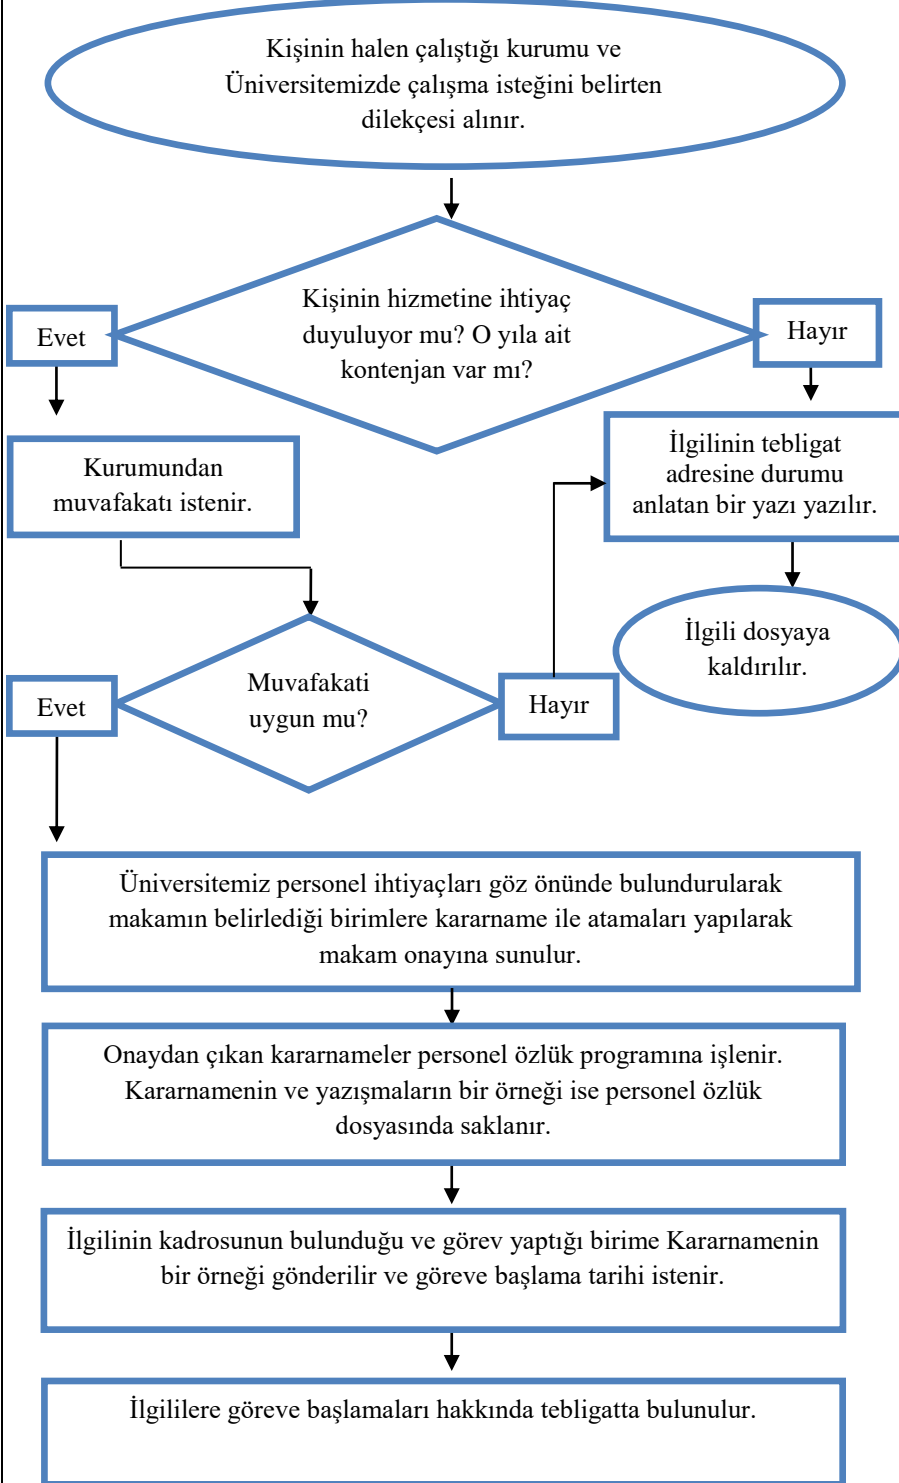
Kişinin halen çalıştığı kurumu ve Üniversitemizde çalışma isteğini belirten dilekçesi alınır.

Kişinin hizmetine ihtiyaç duyuluyor mu? O yıla ait kontenjan var mı?

Evet

Hayır

Kurumundan muvafakatı istenir.

İlgilinin tebligat adresine durumu anlatan bir yazı yazılır.

İlgili dosyaya kaldırılır.

Muvafakati uygun mu?

Evet

Hayır

Üniversitemiz personel ihtiyaçları göz önünde bulundurularak makamın belirlediği birimlere kararname ile atamaları yapılarak makam onayına sunulur.

Onaydan çıkan kararnameler personel özlük programına işlenir. Kararnamenin ve yazışmaların bir örneği ise personel özlük dosyasında saklanır.

İlgilinin kadrosunun bulunduğu ve görev yaptığı birime Kararnamenin bir örneği gönderilir ve göreve başlama tarihi istenir.

İlgililere göreve başlamaları hakkında tebligatta bulunulur.